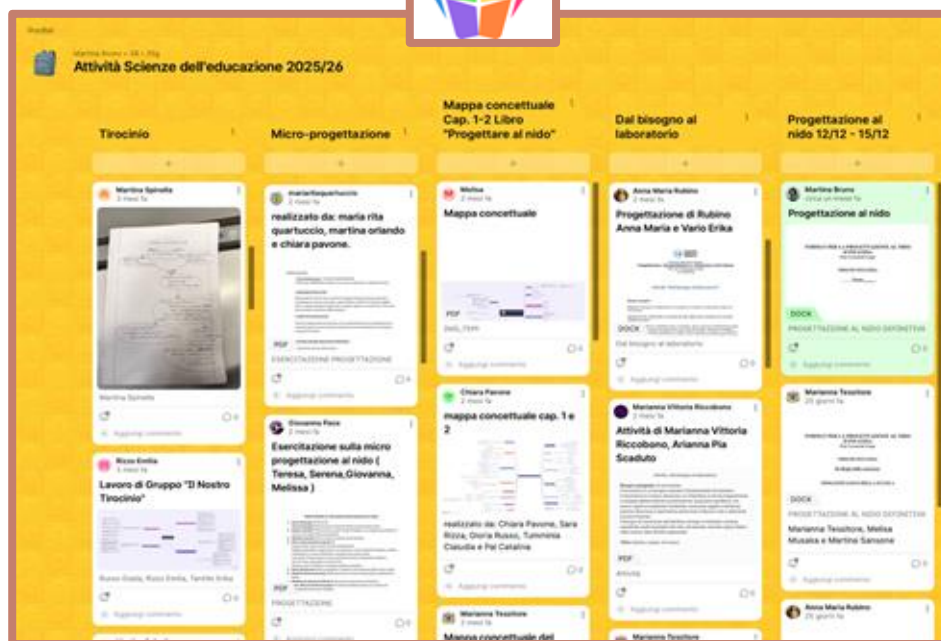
Padlet

Martina Bruno • 26 • 20g

Attività Scienze dell'educazione 2025/26

Tirocinio

Micro-progettazione

Mappa concettuale Cap. 1-2 Libro "Progettare al nido"

Dal bisogno al laboratorio

Progettazione al nido 12/12 - 15/12

+

+

+

+

+

Martina Spinella
2 mesi fa

Martina Spinella

Aggiungi commento

Rizzo Emilia
2 mesi fa

Lavoro di Gruppo "Il Nostro Tirocinio"

Russo Giada, Rizzo Emilia, Tarallo Erika

Aggiungi commento

mariaritaquartuccio
2 mesi fa

realizzato da: maria rita quartuccio, martina oriando e chiara pavone.

PDF

ESERCITAZIONE PROGETTAZIONE

Aggiungi commento

Giovanna Pace
2 mesi fa

Esercitazione sulla micro progettazione al nido ( Teresa, Serena,Giovanna, Melissa )

PDF

PROGETTAZIONE

Aggiungi commento

Melisa
2 mesi fa

Mappa concettuale

PDF

Aggiungi commento

Chiara Pavone
2 mesi fa

mappa concettuale cap. 1 e 2

realizzato da: Chiara Pavone, Sara Rizza, Gloria Russo, Tumminia Claudia e Pai Catalina

Aggiungi commento

Marianna Tessitore
2 mesi fa

Mappa concettuale del

Anna Maria Rubino
2 mesi fa

Progettazione di Rubino Anna Maria e Vario Erika

DOCX

Dal bisogno al laboratorio

Aggiungi commento

Marianna Vittoria Riccobono
2 mesi fa

Attività di Marianna Vittoria Riccobono, Arianna Pia Scaduto

PDF

Attività

Aggiungi commento

Marianna Tessitore

Martina Bruno
circa un mese fa

Progettazione al nido

DOCX

PROGETTAZIONE AL NIDO DEFINITIVA

Aggiungi commento

Marianna Tessitore
26 giorni fa

DOCX

PROGETTAZIONE AL NIDO DEFINITIVA

Marianna Tessitore, Melisa Musaka e Martina Sansone

Aggiungi commento

Anna Maria Rubino
26 giorni fa